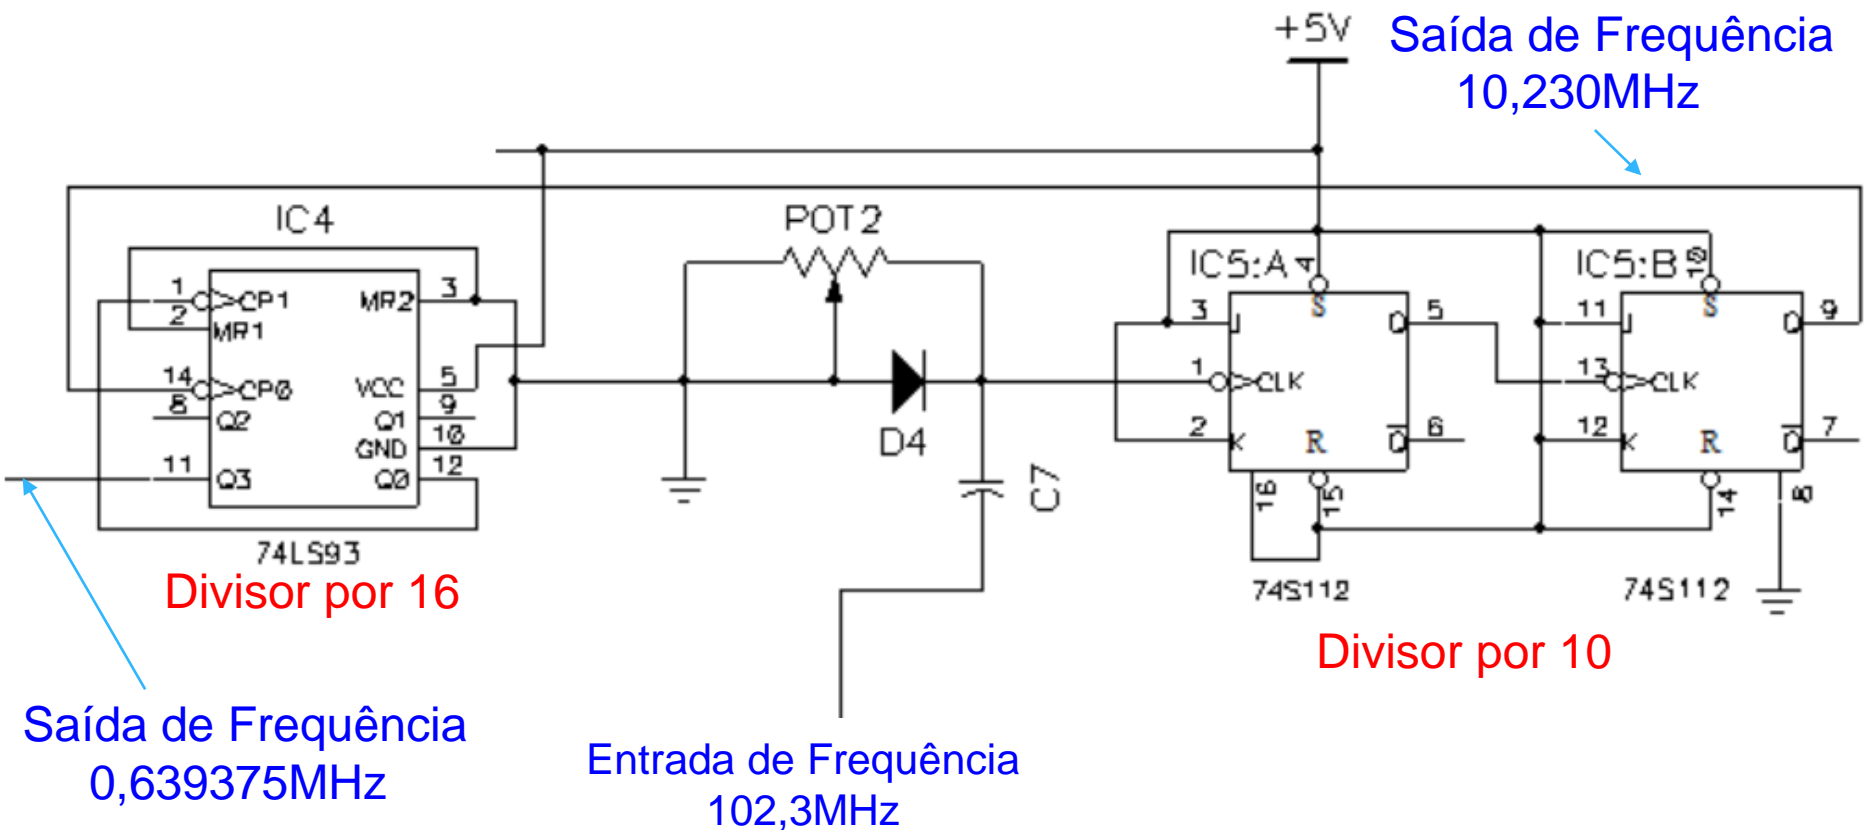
+5V

Saída de Frequência
10,230MHz

IC4

1
2
CP1
MR1
MR2
3
14
8
CPØ
Q2
VCC
Q1
GND
QØ
5
9
10
12
11
Q3

74LS93

Divisor por 16

POT2

D4

C7

IC5:A
4
3
1
2
S
J
CLK
K
R
Q
$\bar{Q}$
5
6
16
15

74S112

IC5:B
10
11
13
12
S
J
CLK
K
R
Q
$\bar{Q}$
9
7
14
8

74S112

Divisor por 10

Saída de Frequência
0,639375MHz

Entrada de Frequência
102,3MHz